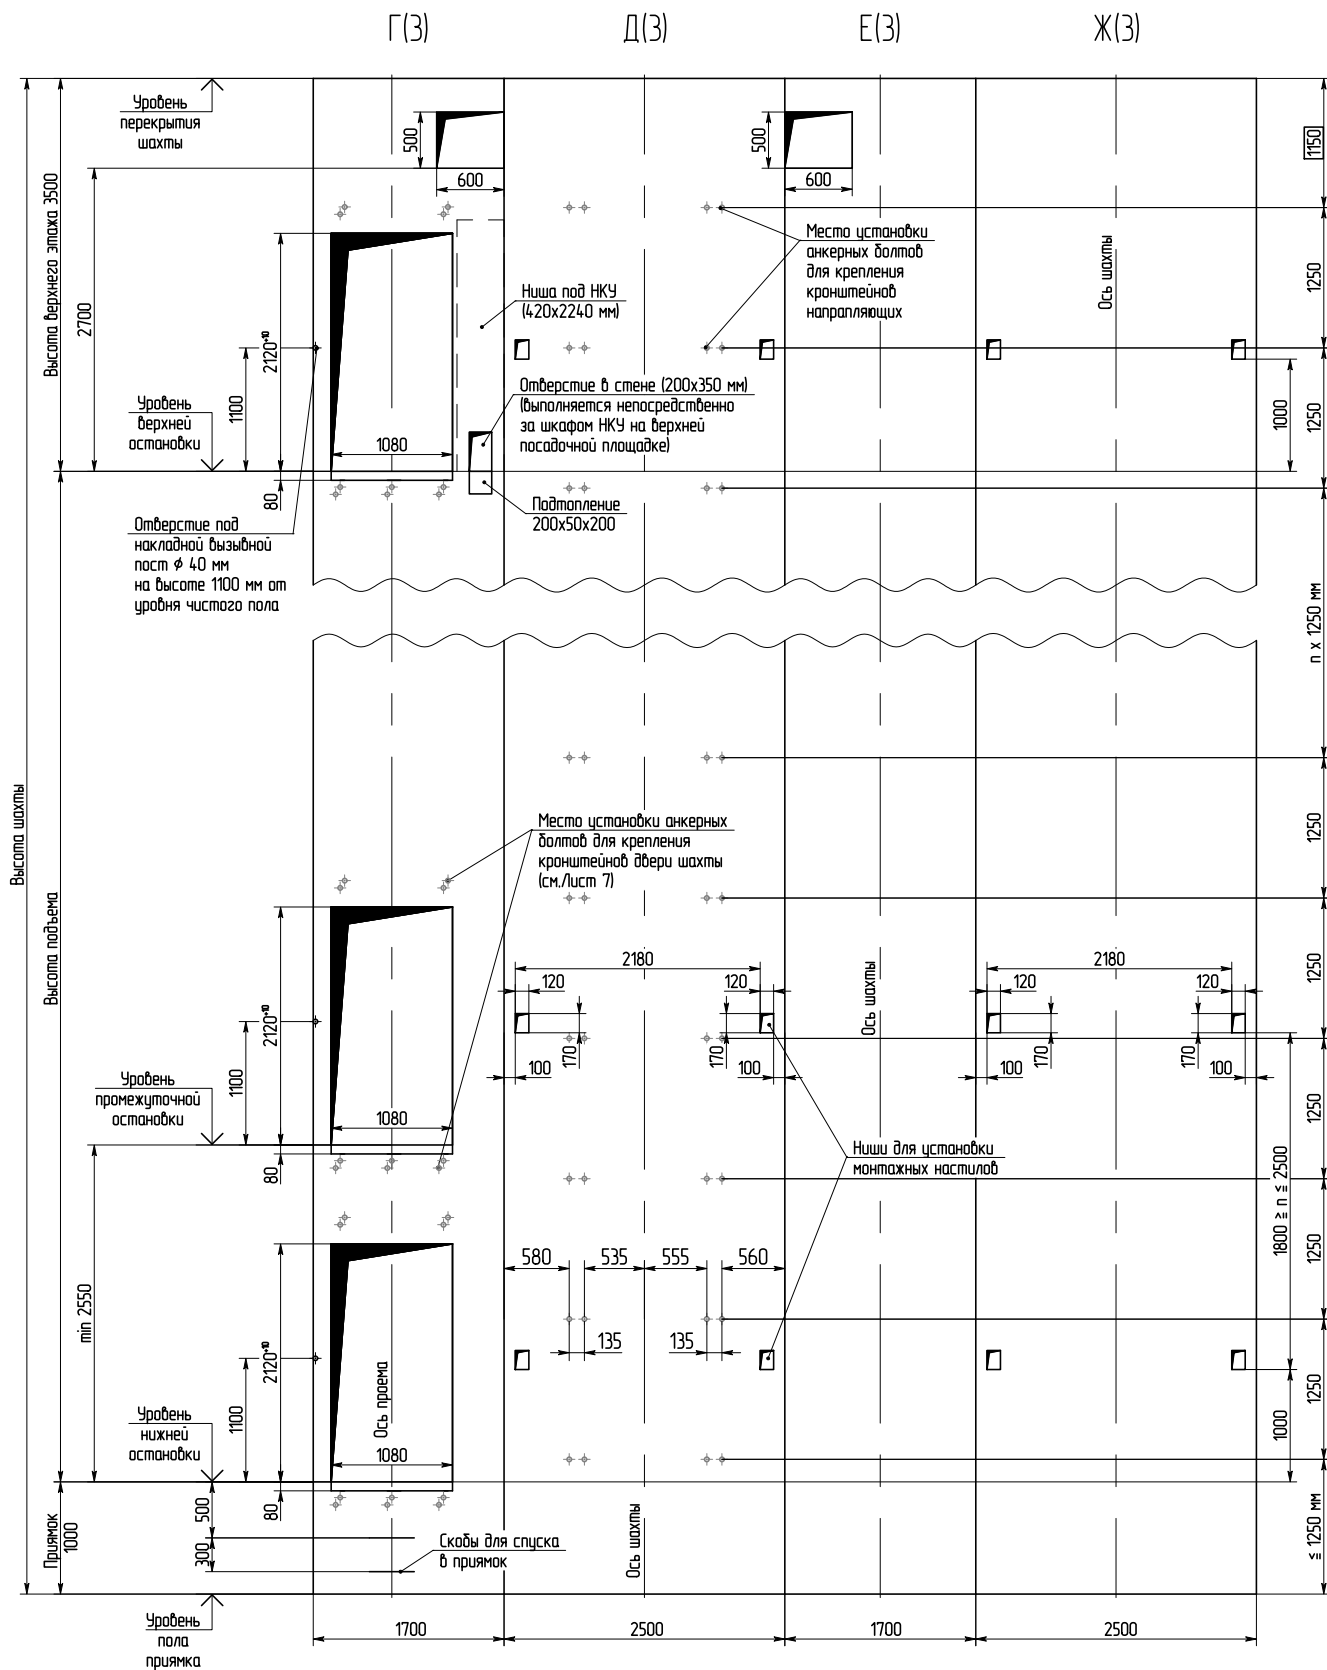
Г(3) Д(3) Е(3) Ж(3)

Уровень перекрытия шахты

500
600
500
600
1150

Высота верхнего этажа 3500
2700

Место установки анкерных болтов для крепления кронштейнов направляющих

Ось шахты

1250

Ниша под НКУ (420х2240 мм)

$2120^{+10}$
1100

Уровень верхней остановки

1080

Отверстие в стене (200х350 мм) (выполняется непосредственно за шкафом НКУ на верхней посадочной площадке)

1000
1250

80

Подтопление 200х50х200

Отверстие под накладной вызывной пост ф 40 мм на высоте 1100 мм от уровня чистого пола

n x 1250 мм

Высота шахты

1250

Место установки анкерных болтов для крепления кронштейнов двери шахты (см.Лист 7)

Высота подъема

2180
120
120
Ось шахты
2180
120
120
1250

$2120^{+10}$
1100
170
100
170
100
100
170
170
100

Уровень промежуточной остановки

1080

1250

80

Ниши для установки монтажных настилов

$1800 \geq n \leq 2500$

580 535 555 560

min 2550

135
135

1250

$2120^{+10}$
1100
Ось проема

Уровень нижней остановки

1080

1000
1250

Приямок 1000
500
80
300

Скобы для спуска в приямок

Ось шахты

≤ 1250 мм

Уровень пола приямка

1700 2500 1700 2500